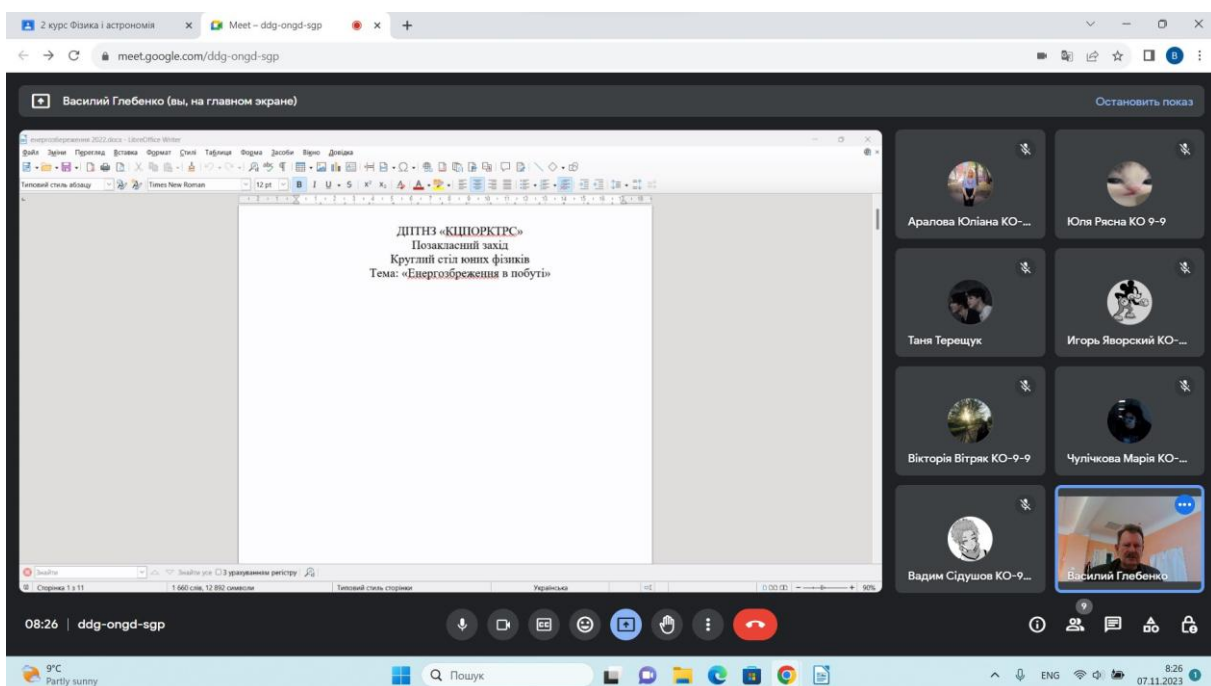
2 курс Фізика і астрономія
Meet – ddg-ongd-sgp
meet.google.com/ddg-ongd-sgp

Василий Глебенко (вы, на главном экране)
Остановить показ

енергозбереження 2022.docx - LibreOffice Writer
Файл Зміни Перегляд Вставка Формат Стилі Таблиця Форма Засоби Вікно Довідка
Типовий стиль абзацу Times New Roman 12 pt

ДПТНЗ «КЦПОРКТРС»
Позакласний захід
Круглий стіл юних фізиків
Тема: «Енергозбреження в побуті»

Знайти Знайти усе З урахуванням регістру
Сторінка 1 з 11 1 660 слів, 12 892 символи Типовий стиль сторінки Українська 90%

Аралова Юліана КО-...
Юля Рясна КО 9-9
Таня Терещук
Игорь Яворский КО-...
Вікторія Вітряк КО-9-9
Чупічкова Марія КО-...
Вадим Сідушов КО-9...
Василий Глебенко

08:26 | ddg-ongd-sgp
9

9°C
Partly sunny
Пошук
ENG 8:26 07.11.2023